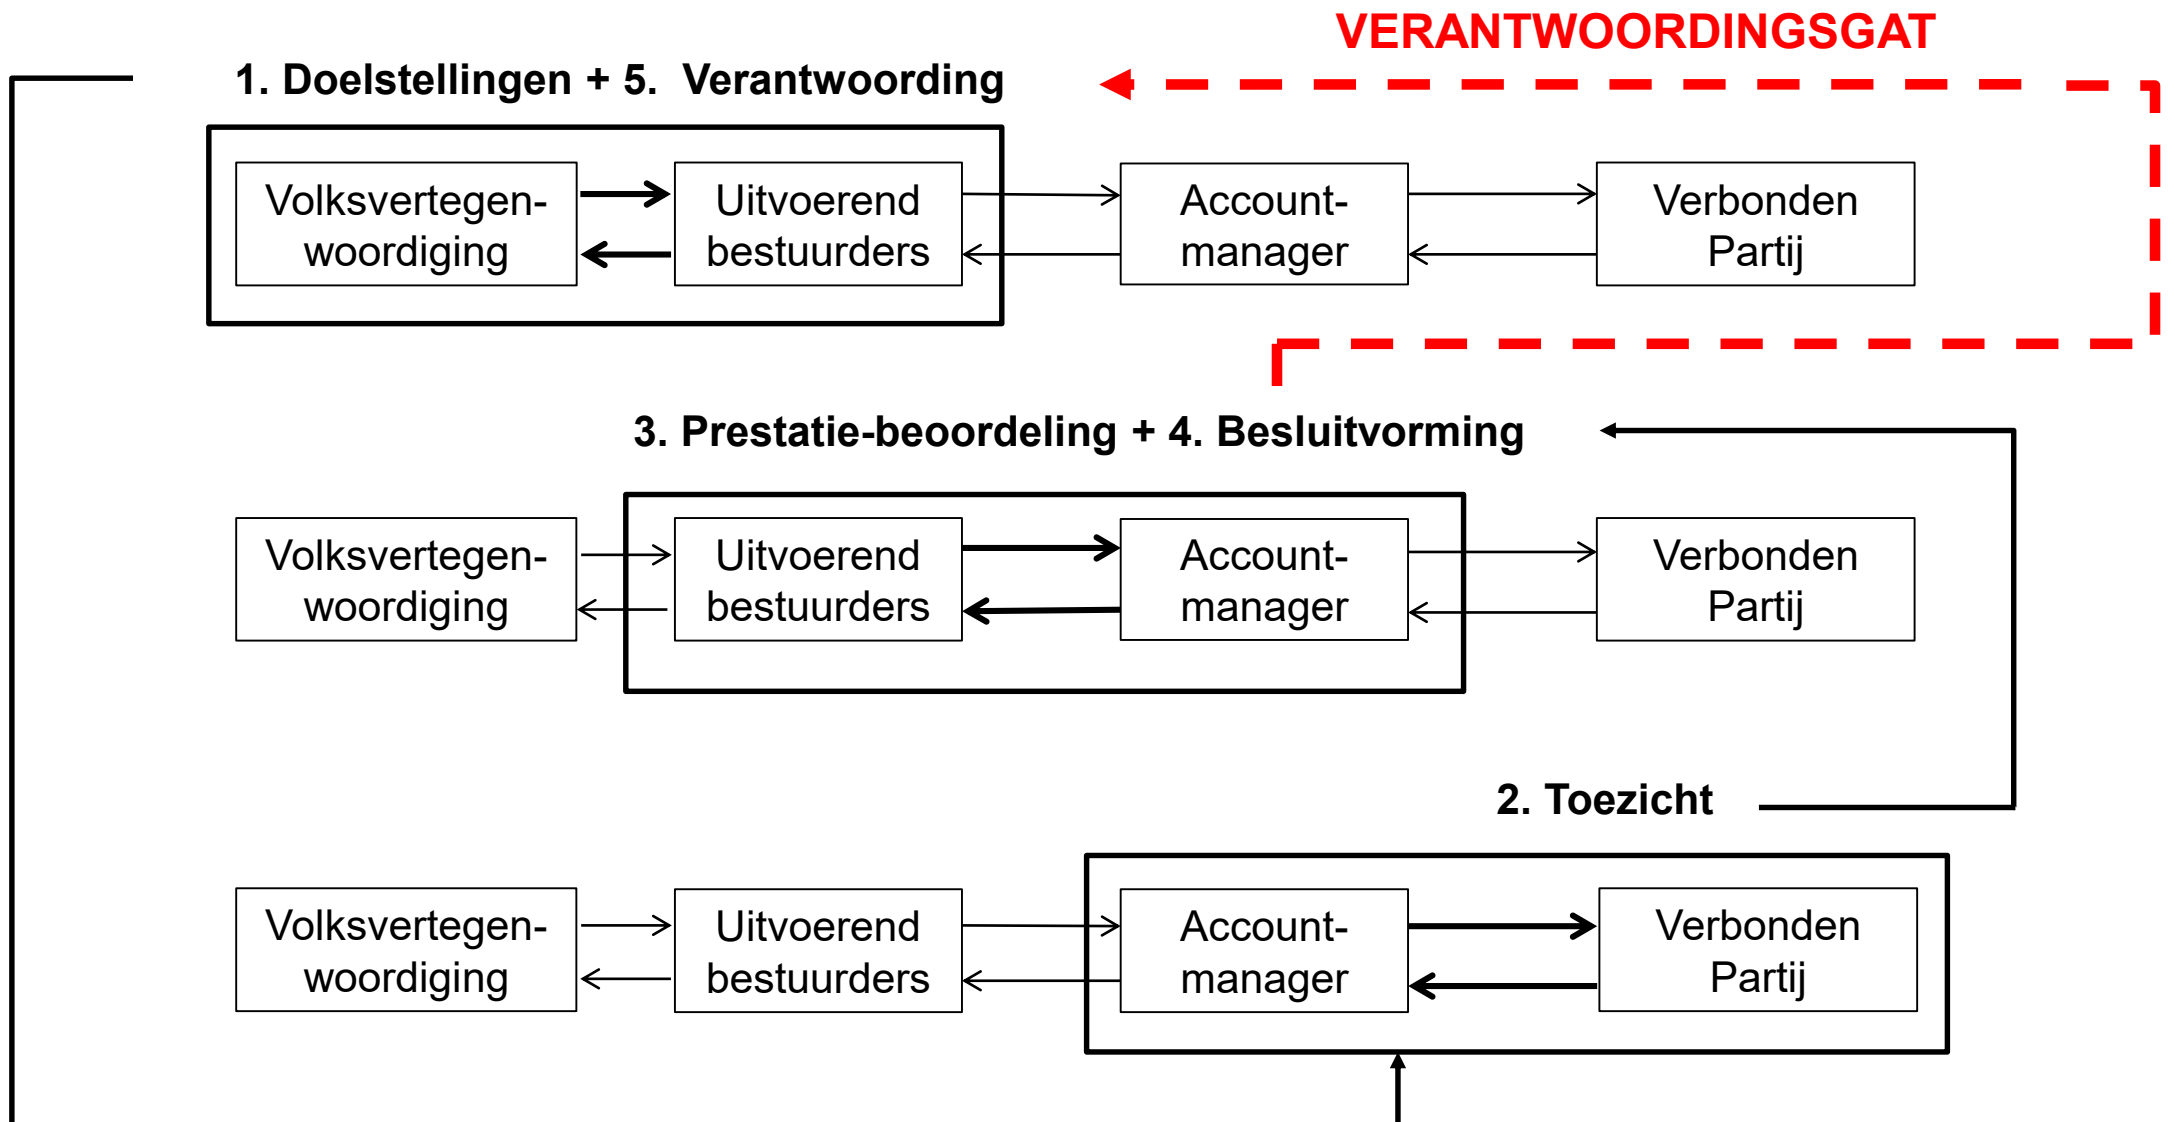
VERANTWOORDINGSGAT

1. Doelstellingen + 5. Verantwoording

Volksvertegenwoordiging

Uitvoerend bestuurders

Accountmanager

Verbonden Partij

3. Prestatie-beoordeling + 4. Besluitvorming

Volksvertegenwoordiging

Uitvoerend bestuurders

Accountmanager

Verbonden Partij

2. Toezicht

Volksvertegenwoordiging

Uitvoerend bestuurders

Accountmanager

Verbonden Partij